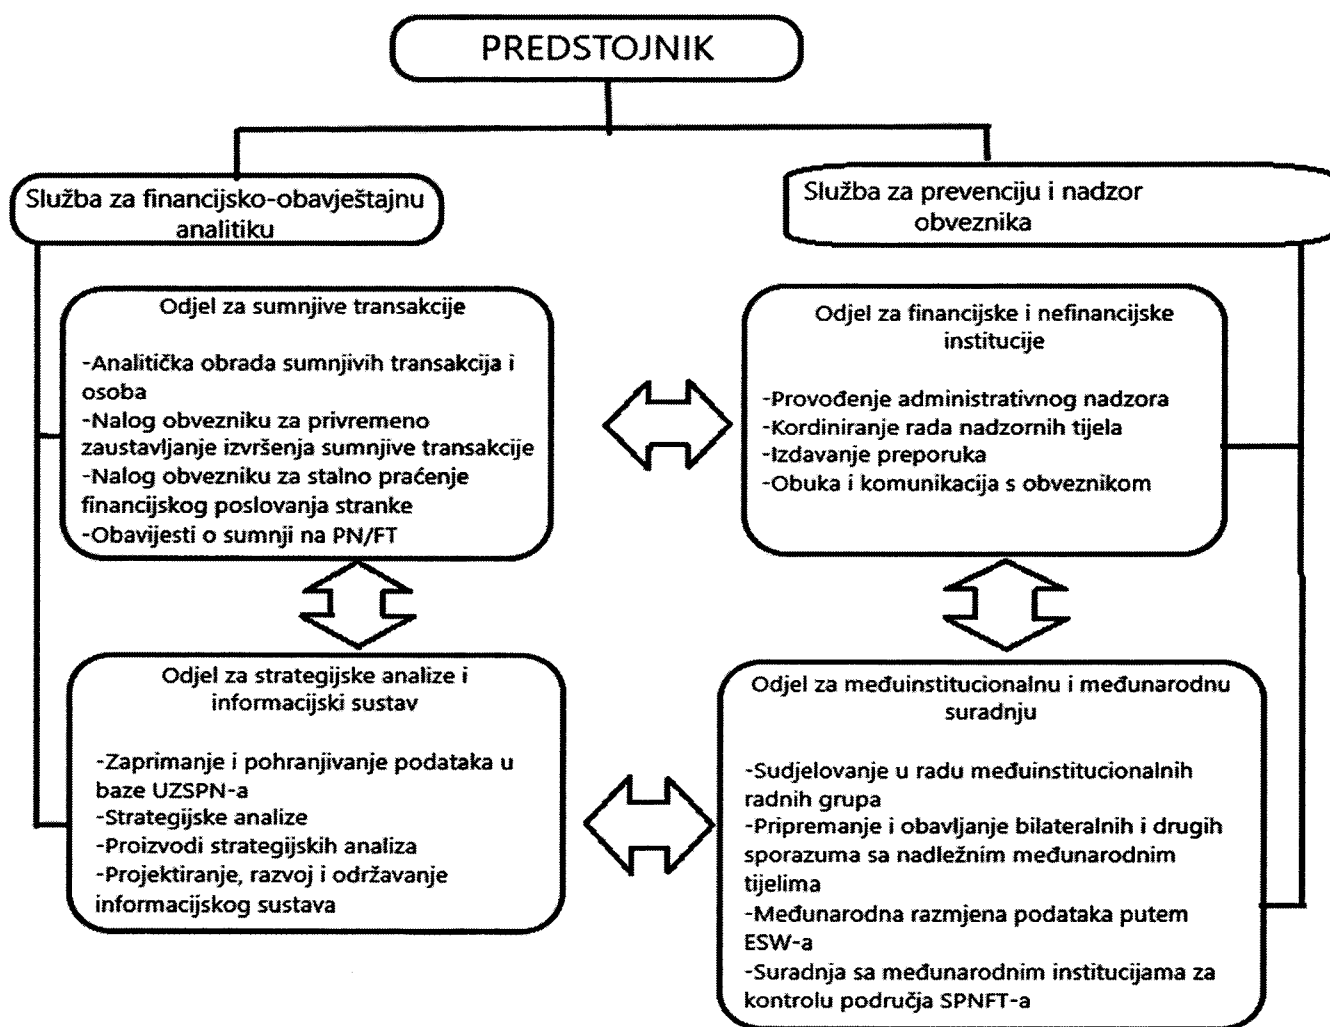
PREDSTOJNIK

Služba za financijsko-obavještajnu analitiku

Služba za prevenciju i nadzor obveznika

Odjel za sumnjive transakcije

-Analitička obrada sumnjivih transakcija i osoba
-Nalog obvezniku za privremeno zaustavljanje izvršenja sumnjive transakcije
-Nalog obvezniku za stalno praćenje financijskog poslovanja stranke
-Obavijesti o sumnji na PN/FT

Odjel za financijske i nefinancijske institucije

-Provođenje administrativnog nadzora
-Kordiniranje rada nadzornih tijela
-Izdavanje preporuka
-Obuka i komunikacija s obveznikom

Odjel za strategijske analize i informacijski sustav

-Zaprimanje i pohranjivanje podataka u baze UZSPN-a
-Strategijske analize
-Proizvodi strategijskih analiza
-Projektiranje, razvoj i održavanje informacijskog sustava

Odjel za međuinstitucionalnu i međunarodnu suradnju

-Sudjelovanje u radu međuinstitucionalnih radnih grupa
-Pripremanje i obavljanje bilateralnih i drugih sporazuma sa nadležnim međunarodnim tijelima
-Međunarodna razmjena podataka putem ESW-a
-Suradnja sa međunarodnim institucijama za kontrolu područja SPNFT-a